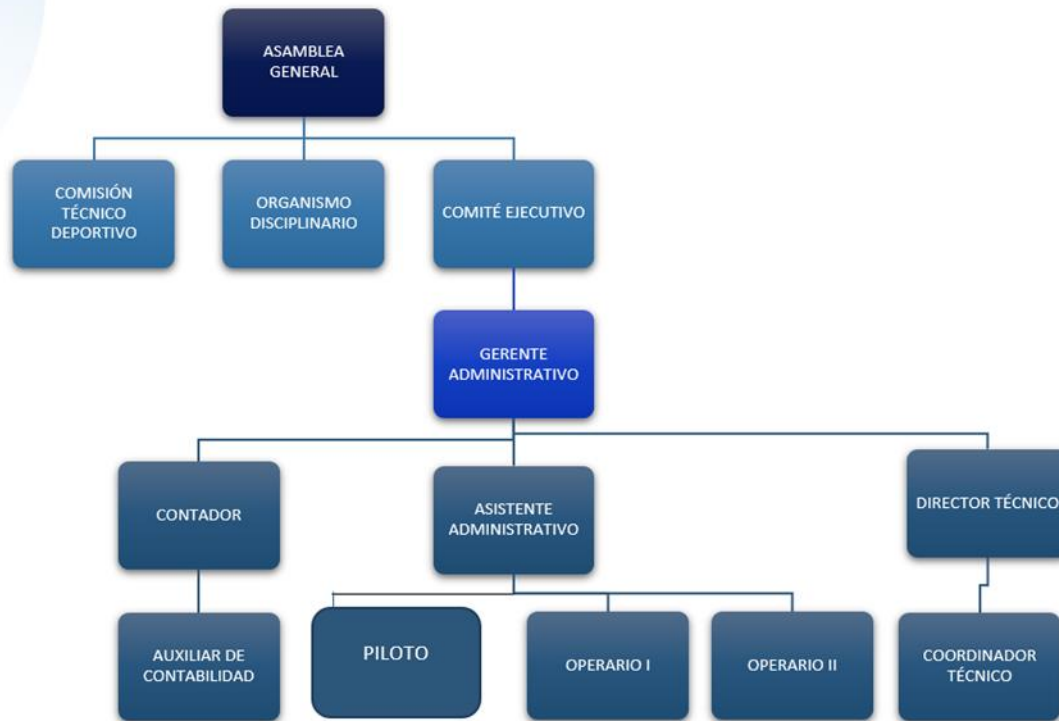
ASAMBLEA GENERAL

COMISIÓN TÉCNICO DEPORTIVO

ORGANISMO DISCIPLINARIO

COMITÉ EJECUTIVO

GERENTE ADMINISTRATIVO

CONTADOR

ASISTENTE ADMINISTRATIVO

DIRECTOR TÉCNICO

AUXILIAR DE CONTABILIDAD

PILOTO

OPERARIO I

OPERARIO II

COORDINADOR TÉCNICO